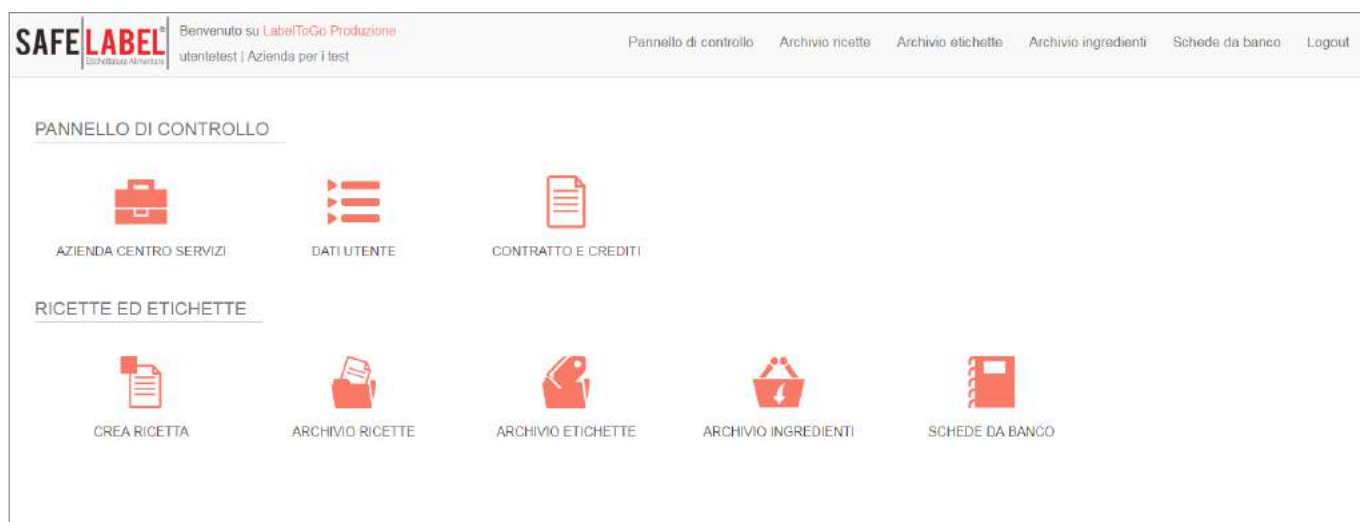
SAFE LABEL®
Etichettatura Alimentare

Benvenuto su LabelToGo Produzione
utentetest | Azienda per i test

Pannello di controllo Archivio ricette Archivio etichette Archivio ingredienti Schede da banco Logout

PANNELLO DI CONTROLLO

AZIENDA CENTRO SERVIZI
DATI UTENTE
CONTRATTO E CREDITI

RICETTE ED ETICHETTE

CREA RICETTA
ARCHIVIO RICETTE
ARCHIVIO ETICHETTE
ARCHIVIO INGREDIENTI
SCHEDE DA BANCO